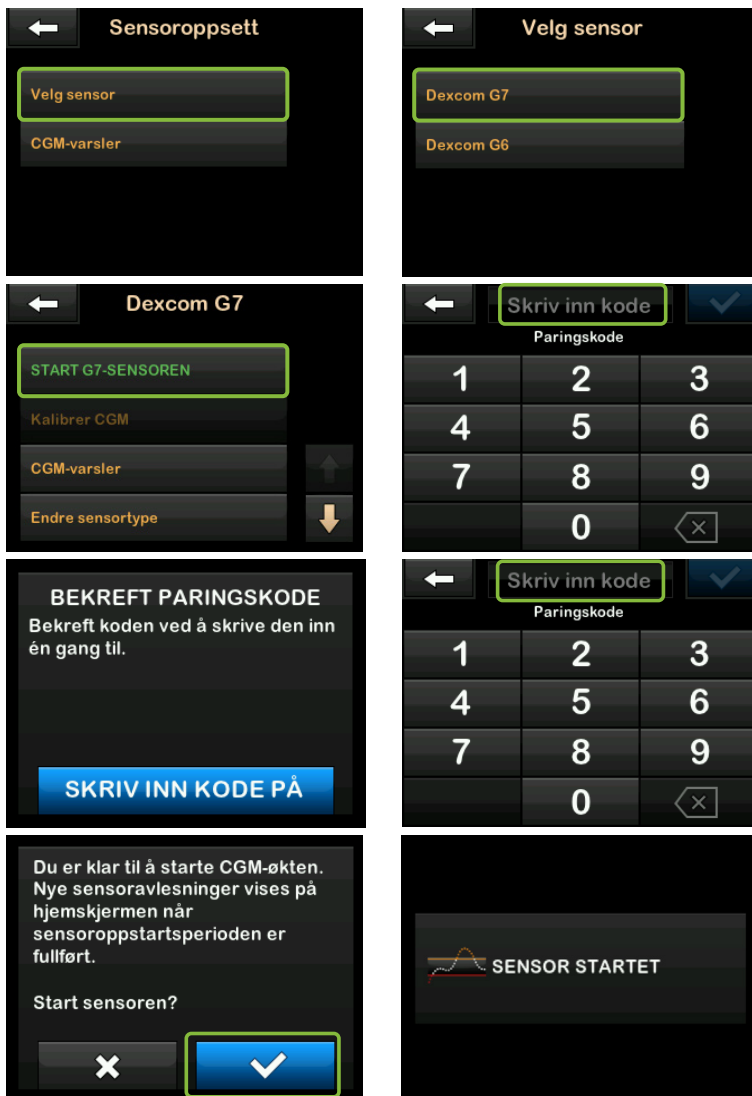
Sensoroppsett

Velg sensor

CGM-varsler

Velg sensor

Dexcom G7

Dexcom G6

Dexcom G7

START G7-SENSOREN

Kalibrer CGM

CGM-varsler

Endre sensortype

Skriv inn kode

Paringskode

| 1 | 2 | 3 |
|---|---|---|
| 4 | 5 | 6 |
| 7 | 8 | 9 |
|  | 0 |  |

BEKREFT PARINGSKODE

Bekreft koden ved å skrive den inn én gang til.

SKRIV INN KODE PÅ

Skriv inn kode

Paringskode

| 1 | 2 | 3 |
|---|---|---|
| 4 | 5 | 6 |
| 7 | 8 | 9 |
|  | 0 |  |

Du er klar til å starte CGM-økten. Nye sensoravlesninger vises på hjemskjermen når sensoroppstartsperioden er fullført.

Start sensoren?

SENSOR STARTET